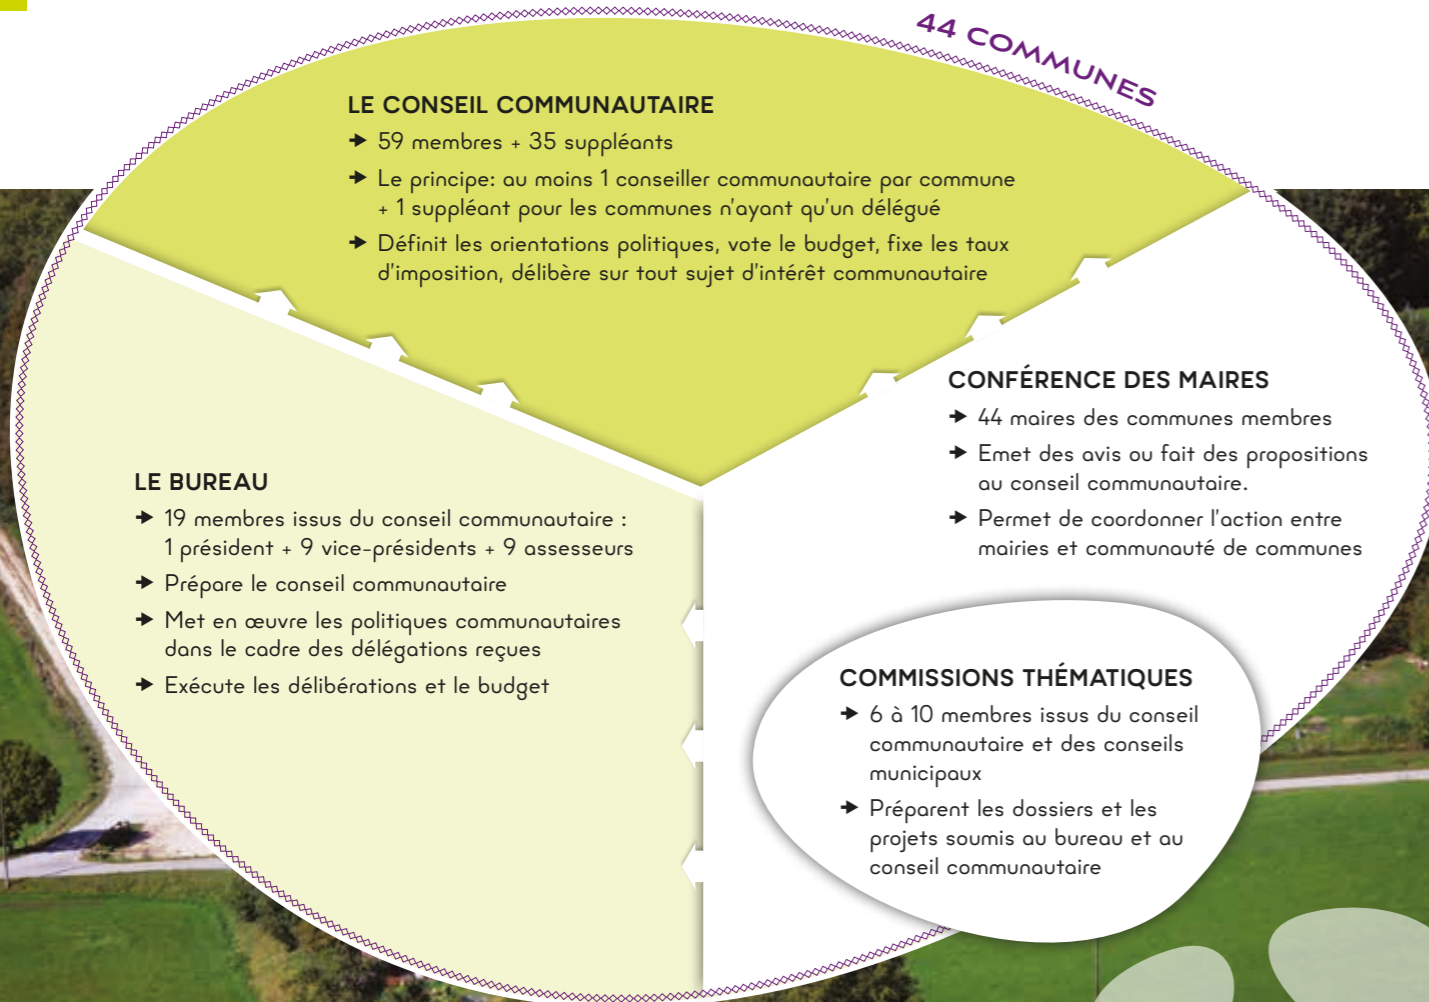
44 COMMUNES

LE CONSEIL COMMUNAUTAIRE
→ 59 membres + 35 suppléants
→ Le principe: au moins 1 conseiller communautaire par commune + 1 suppléant pour les communes n'ayant qu'un délégué
→ Définit les orientations politiques, vote le budget, fixe les taux d'imposition, délibère sur tout sujet d'intérêt communautaire

CONFÉRENCE DES MAIRES
→ 44 maires des communes membres
→ Emet des avis ou fait des propositions au conseil communautaire.
→ Permet de coordonner l'action entre mairies et communauté de communes

LE BUREAU
→ 19 membres issus du conseil communautaire : 1 président + 9 vice-présidents + 9 assesseurs
→ Prépare le conseil communautaire
→ Met en œuvre les politiques communautaires dans le cadre des délégations reçues
→ Exécute les délibérations et le budget

COMMISSIONS THÉMATIQUES
→ 6 à 10 membres issus du conseil communautaire et des conseils municipaux
→ Préparent les dossiers et les projets soumis au bureau et au conseil communautaire